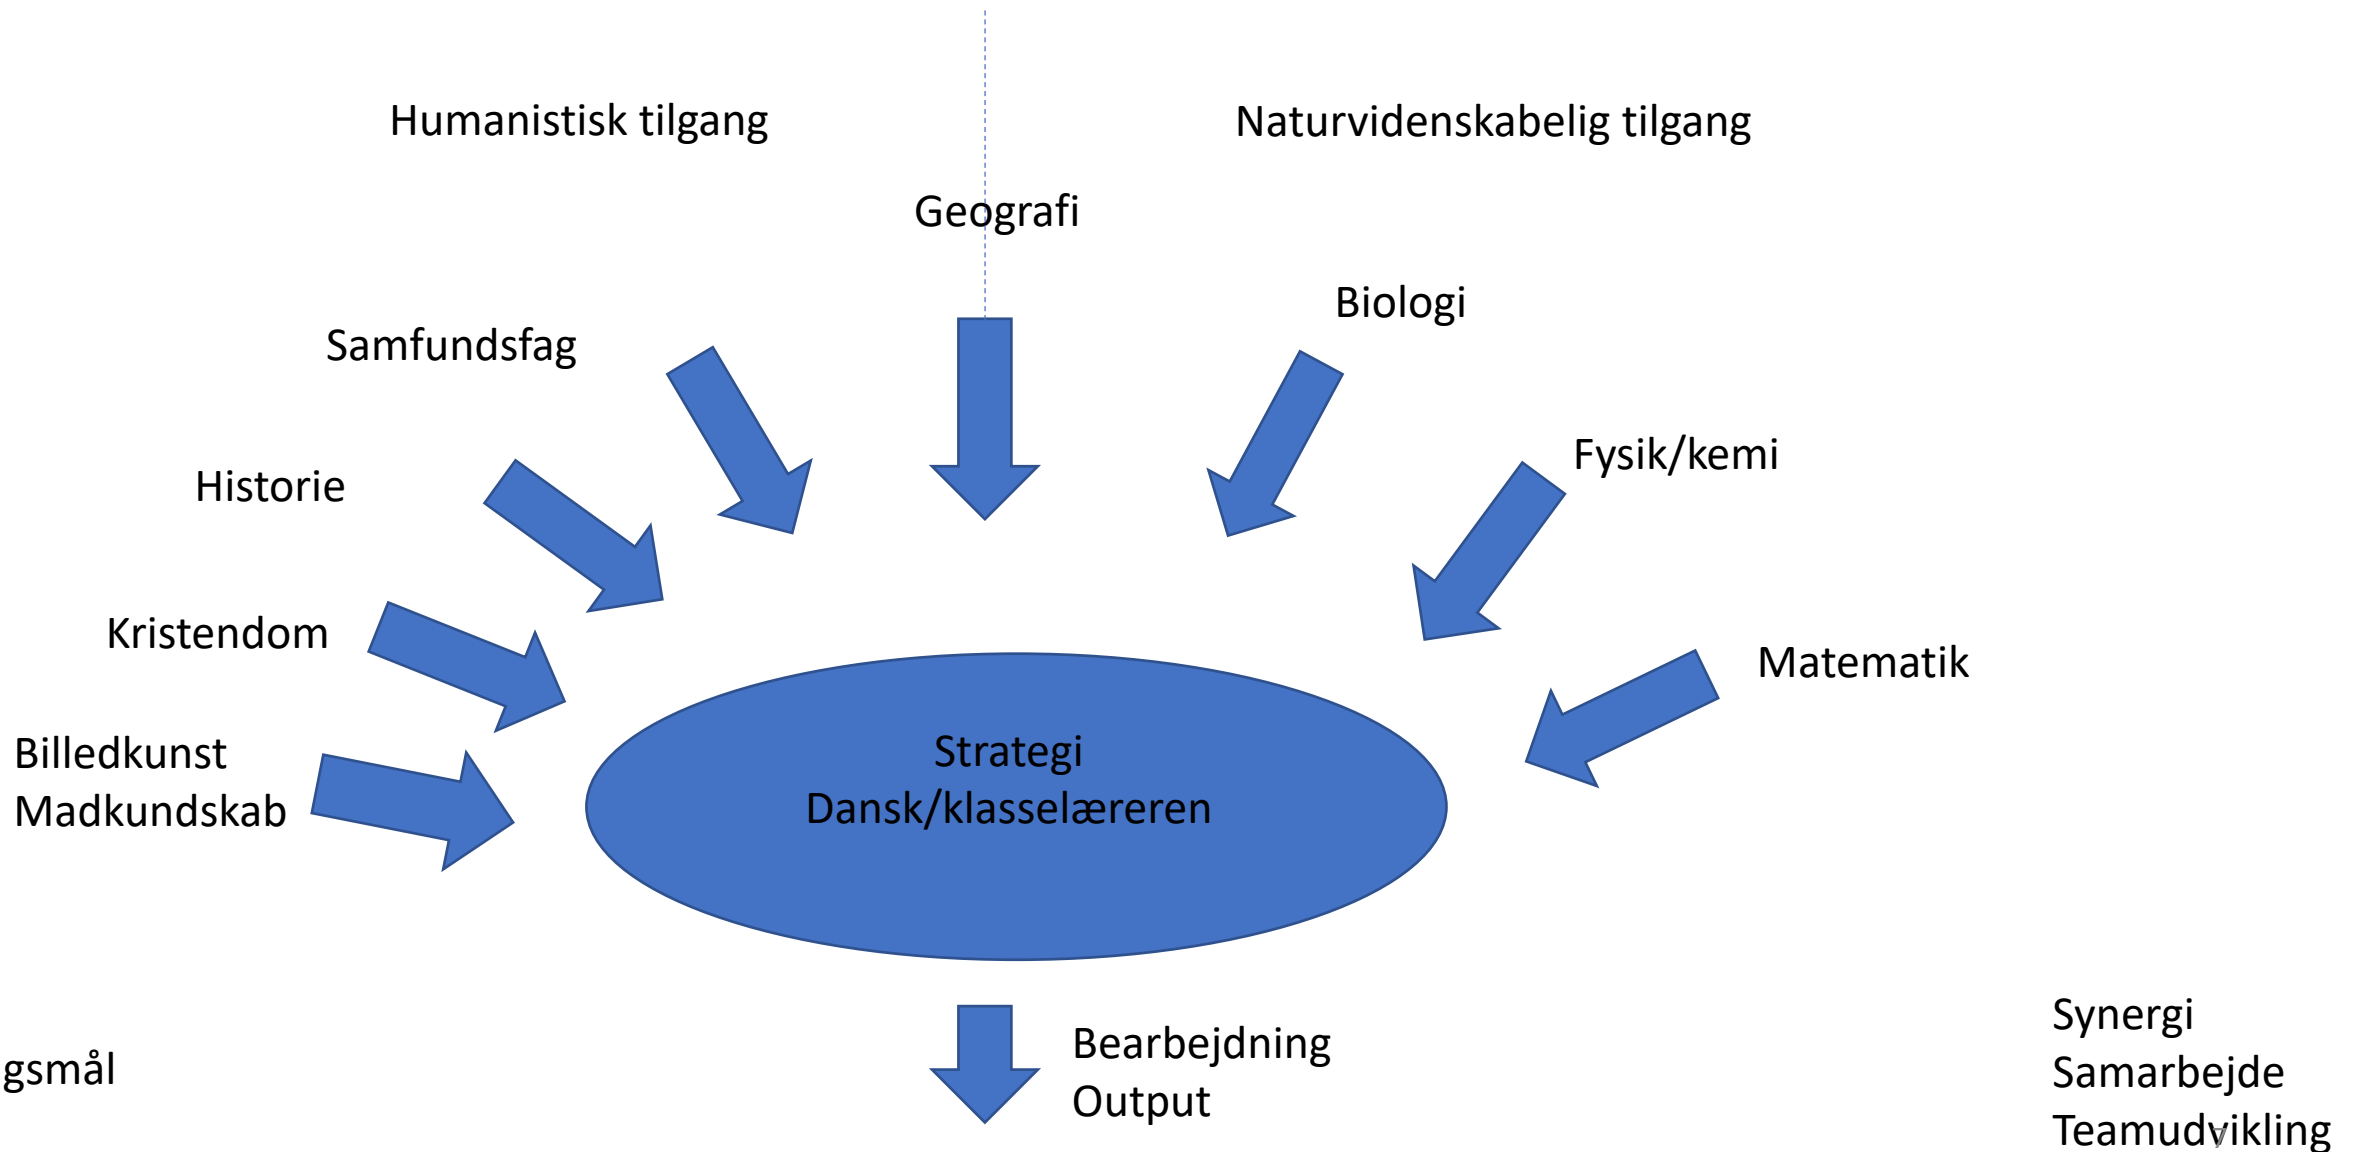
Humanistisk tilgang

Naturvidenskabelig tilgang

Geografi

Biologi

Samfundsfag

Historie

Fysik/kemi

Kristendom

Matematik

Billedkunst
Madkundskab

Strategi
Dansk/klasselæreren

Bearbejdning
Output

gsmål

Synergi
Samarbejde
Teamudvikling